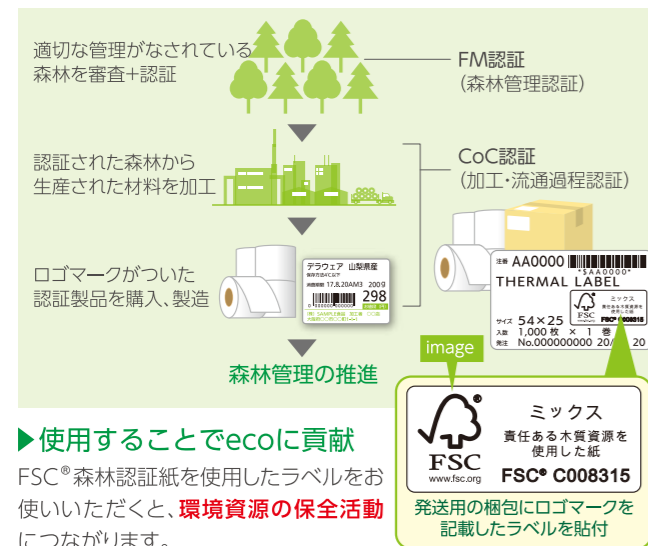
適切な管理がなされている森林を審査+認証

FM認証
(森林管理認証)

認証された森林から生産された材料を加工

CoC認証
(加工・流通過程認証)

ロゴマークがついた認証製品を購入、製造

テラウェア 山梨県産
保存方法  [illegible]
消費期限 17.8.20AM3 200g
298

注番 AA0000
*SAA0000*
THERMAL LABEL
サイズ 54×25
入数 1,000 枚 × 1 巻
発注 No.000000000 20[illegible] 20

ミックス

森林管理の推進

image

FSC
www.fsc.org

ミックス
責任ある木質資源を使用した紙
FSC® C008315

発送用の梱包にロゴマークを記載したラベルを貼付

▶使用することでecoに貢献

FSC®森林認証紙を使用したラベルをお使いいただくと、環境資源の保全活動につながります。